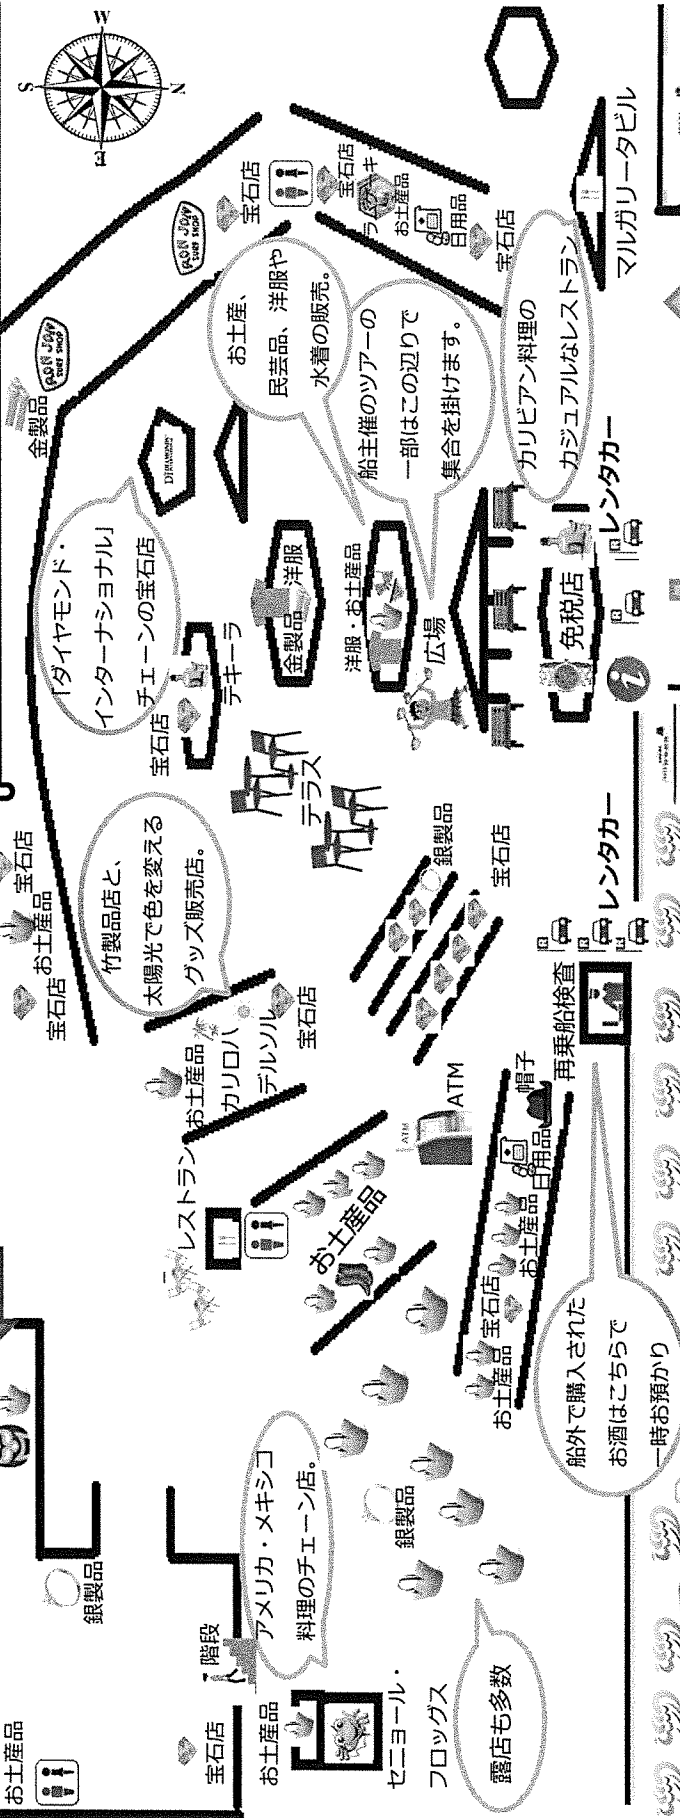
お土産品
宝石店
お土産品
銀製品
階段
セニョール・フロッグス
アメリカ・メキシコ料理のチェーン店。
露店も多数
銀製品
お土産品
宝石店
お土産品
お土産品
日用品
帽子
船外で購入されたお酒はこちらで一時お預かり
再乗船検査
レストラン
お土産品
ATM
ATM
カリロハ
デルソル
宝石店
宝石店
お土産品
宝石店
竹製品店と、太陽光で色を変えるグッズ販売店。
銀製品
宝石店
レンタカー
テラス
宝石店
テキーラ
「ダイヤモンド・インターナショナル」チェーンの宝石店
金製品
洋服
洋服・お土産品
広場
免税店
レンタカー
DIAMONDS
船主催のツアーの一部はこの辺りで集合を掛けます。
金製品
RON JON SURF SHOP
RON JON SURF SHOP
お土産、民芸品、洋服や水着の販売。
カリビアン料理のカジュアルなレストラン
宝石店
宝石店
ラム・ケーキ
お土産品
日用品
宝石店
マルガリータビル
W
S
N
E